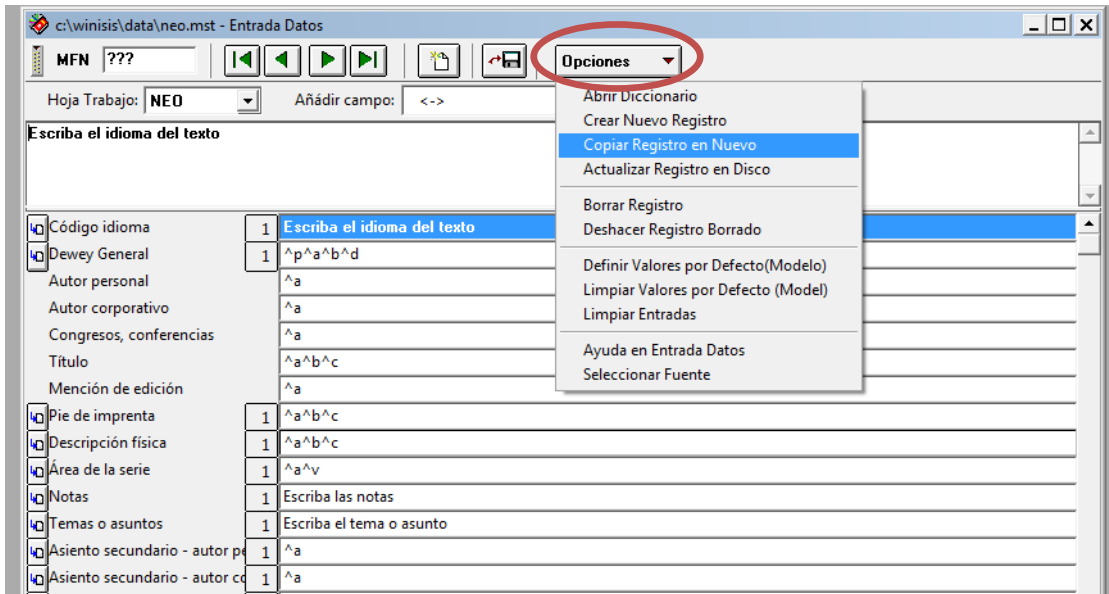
c:\winisis\data\neo.mst - Entrada Datos

MFN ???

Opciones

Hoja Trabajo: NEO

Añadir campo: <->

Escriba el idioma del texto

Abrir Diccionario
Crear Nuevo Registro
Copiar Registro en Nuevo
Actualizar Registro en Disco
Borrar Registro
Deshacer Registro Borrado
Definir Valores por Defecto(Modelo)
Limpiar Valores por Defecto (Model)
Limpiar Entradas
Ayuda en Entrada Datos
Seleccionar Fuente

| | | |
|---|---|---|
| Código idioma | 1 | Escriba el idioma del texto |
| Dewey General | 1 | ^p^a^b^d |
| Autor personal | | ^a |
| Autor corporativo | | ^a |
| Congresos, conferencias | | ^a |
| Título | | ^a^b^c |
| Mención de edición | | ^a |
| Pie de imprenta | 1 | ^a^b^c |
| Descripción física | 1 | ^a^b^c |
| Área de la serie | 1 | ^a^v |
| Notas | 1 | Escriba las notas |
| Temas o asuntos | 1 | Escriba el tema o asunto |
| Asiento secundario - autor pe | 1 | ^a |
| Asiento secundario - autor co | 1 | ^a |